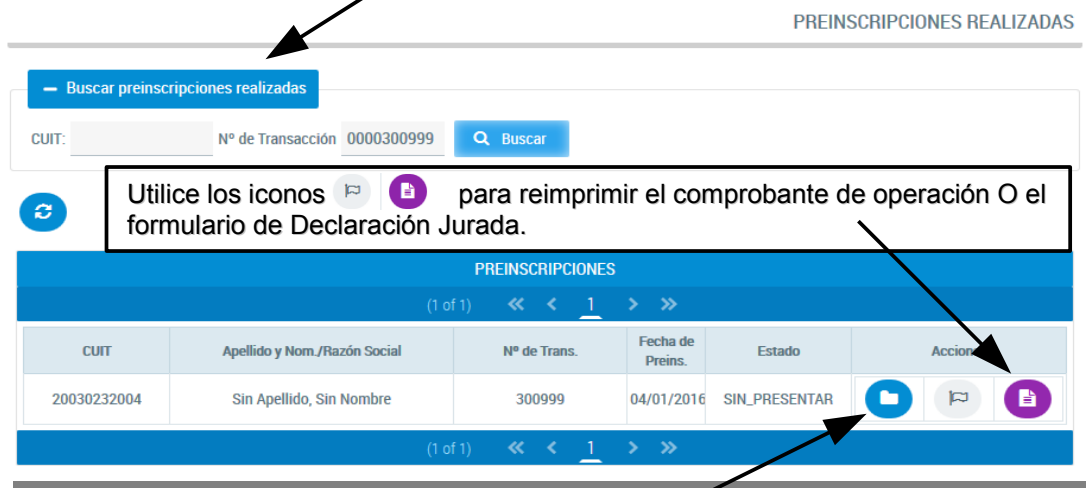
PREINSCRIPCIONES REALIZADAS

− Buscar preinscripciones realizadas

CUIT: Nº de Transacción 0000300999 Buscar

Utilice los iconos para reimprimir el comprobante de operación O el formulario de Declaración Jurada.

PREINSCRIPCIONES

(1 of 1) « ‹ 1 › »

| CUIT | Apellido y Nom./Razón Social | Nº de Trans. | Fecha de Preins. | Estado | Acciones |
|---|---|---|---|---|---|
| 20030232004 | Sin Apellido, Sin Nombre | 300999 | 04/01/2016 | SIN_PRESENTAR | |

(1 of 1) « ‹ 1 › »